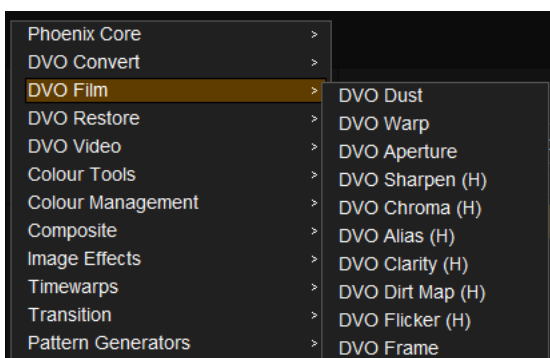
Phoenix Core >
DVO Convert >
DVO Film >
DVO Restore >
DVO Video >
Colour Tools >
Colour Management >
Composite >
Image Effects >
Timewarps >
Transition >
Pattern Generators >

DVO Dust
DVO Warp
DVO Aperture
DVO Sharpen (H)
DVO Chroma (H)
DVO Alias (H)
DVO Clarity (H)
DVO Dirt Map (H)
DVO Flicker (H)
DVO Frame